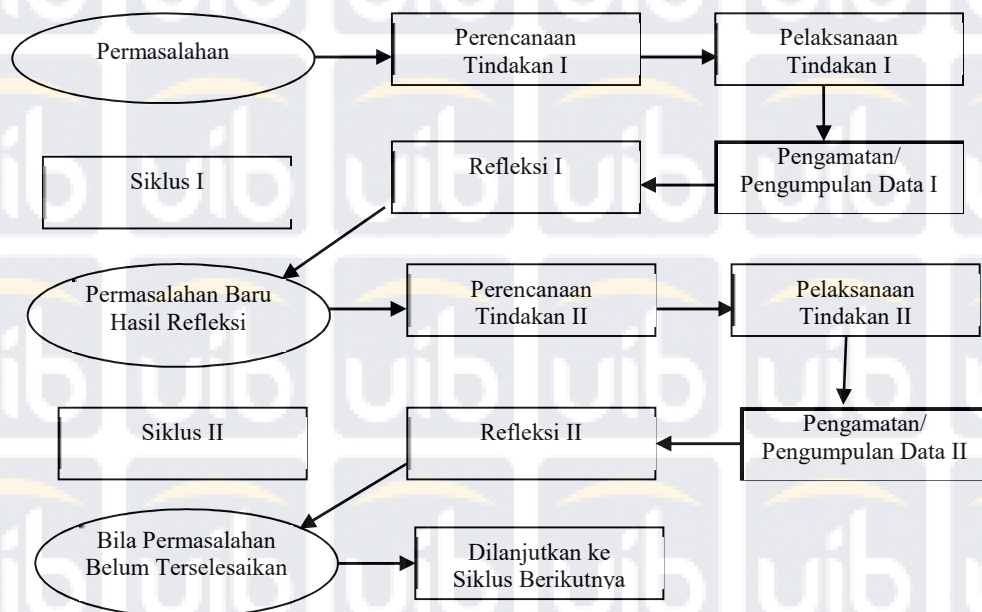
Permasalahan

Perencanaan Tindakan I

Pelaksanaan Tindakan I

Siklus I

Refleksi I

Pengamatan/ Pengumpulan Data I

Permasalahan Baru Hasil Refleksi

Perencanaan Tindakan II

Pelaksanaan Tindakan II

Siklus II

Refleksi II

Pengamatan/ Pengumpulan Data II

Bila Permasalahan Belum Terselesaikan

Dilanjutkan ke Siklus Berikutnya